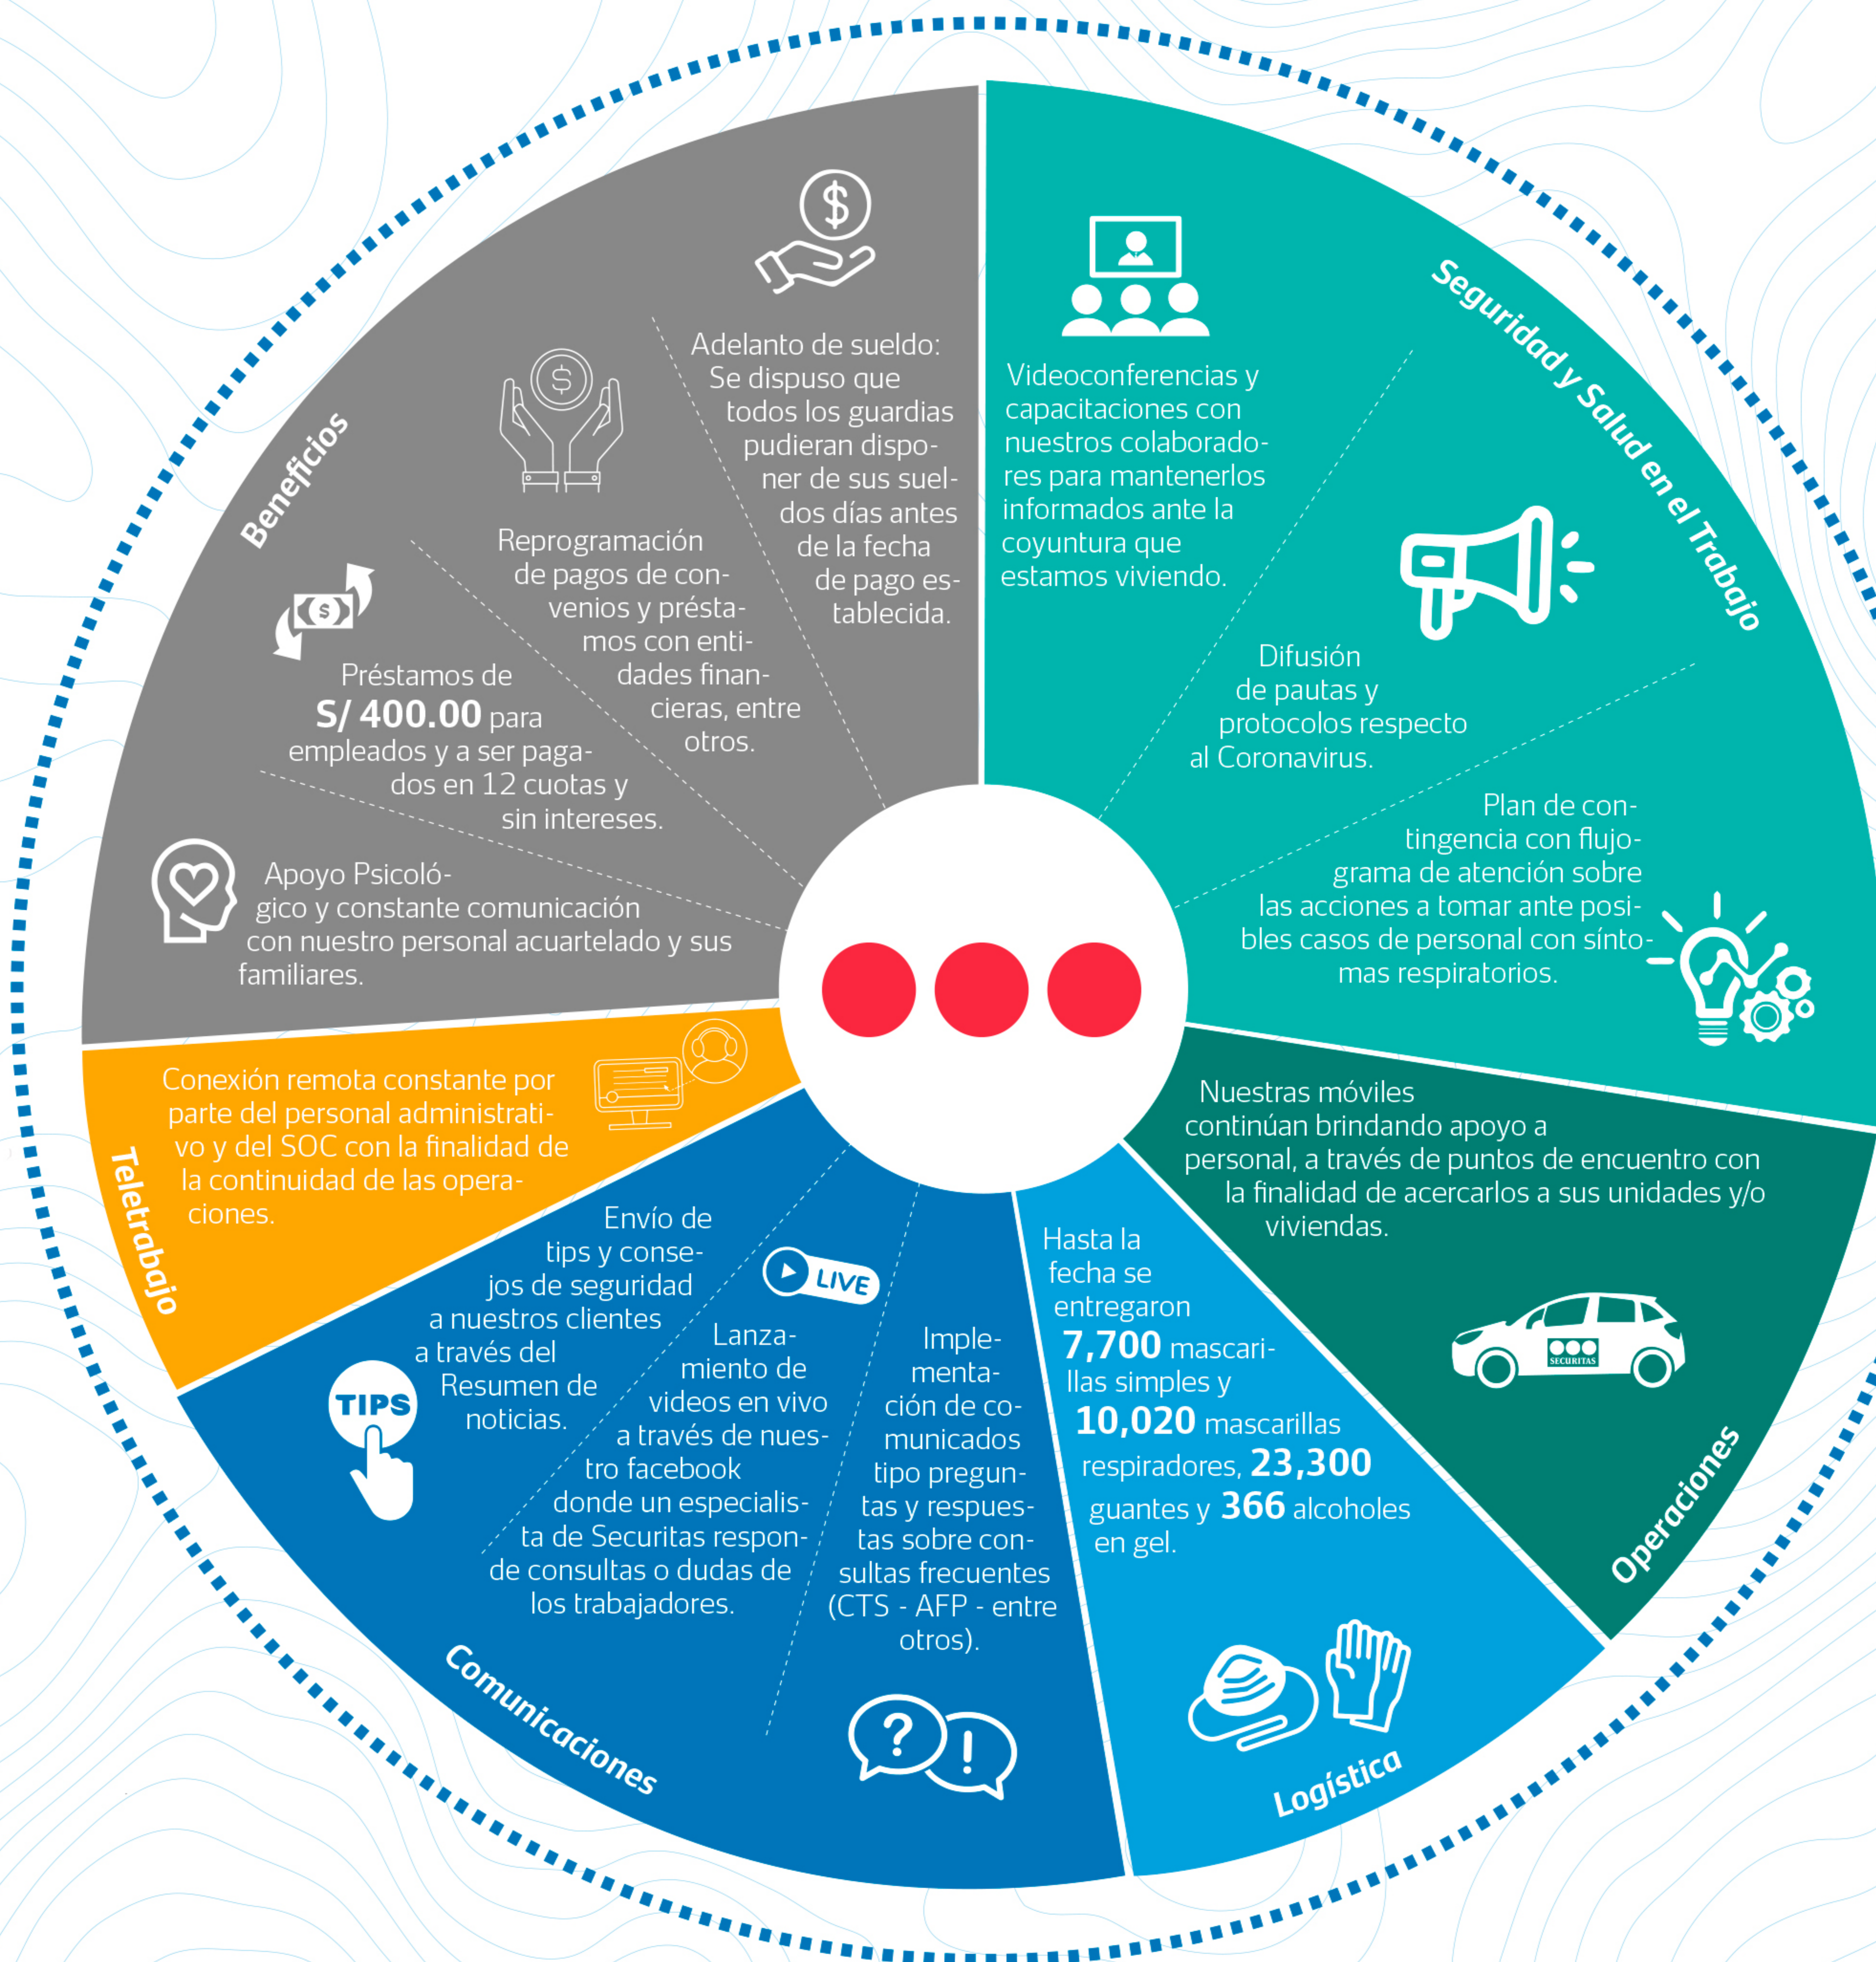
Beneficios

Adelanto de sueldo: Se dispuso que todos los guardias pudieran disponer de sus sueldos días antes de la fecha de pago establecida.

Reprogramación de pagos de convenios y préstamos con entidades financieras, entre otros.

Préstamos de S/ 400.00 para empleados y a ser pagados en 12 cuotas y sin intereses.

Apoyo Psicológico y constante comunicación con nuestro personal acuartelado y sus familiares.

Seguridad y Salud en el Trabajo

Videoconferencias y capacitaciones con nuestros colaboradores para mantenerlos informados ante la coyuntura que estamos viviendo.

Difusión de pautas y protocolos respecto al Coronavirus.

Plan de contingencia con flujograma de atención sobre las acciones a tomar ante posibles casos de personal con síntomas respiratorios.

Teletrabajo

Conexión remota constante por parte del personal administrativo y del SOC con la finalidad de la continuidad de las operaciones.

Operaciones

Nuestras móviles continúan brindando apoyo a personal, a través de puntos de encuentro con la finalidad de acercarlos a sus unidades y/o viviendas.

SECURITAS

Comunicaciones

Envío de tips y consejos de seguridad a nuestros clientes a través del Resumen de noticias.

TIPS

LIVE

Lanzamiento de videos en vivo a través de nuestro facebook donde un especialista de Securitas responde consultas o dudas de los trabajadores.

Implementación de comunicados tipo preguntas y respuestas sobre consultas frecuentes (CTS - AFP - entre otros).

Logística

Hasta la fecha se entregaron 7,700 mascarillas simples y 10,020 mascarillas respiradores, 23,300 guantes y 366 alcoholes en gel.